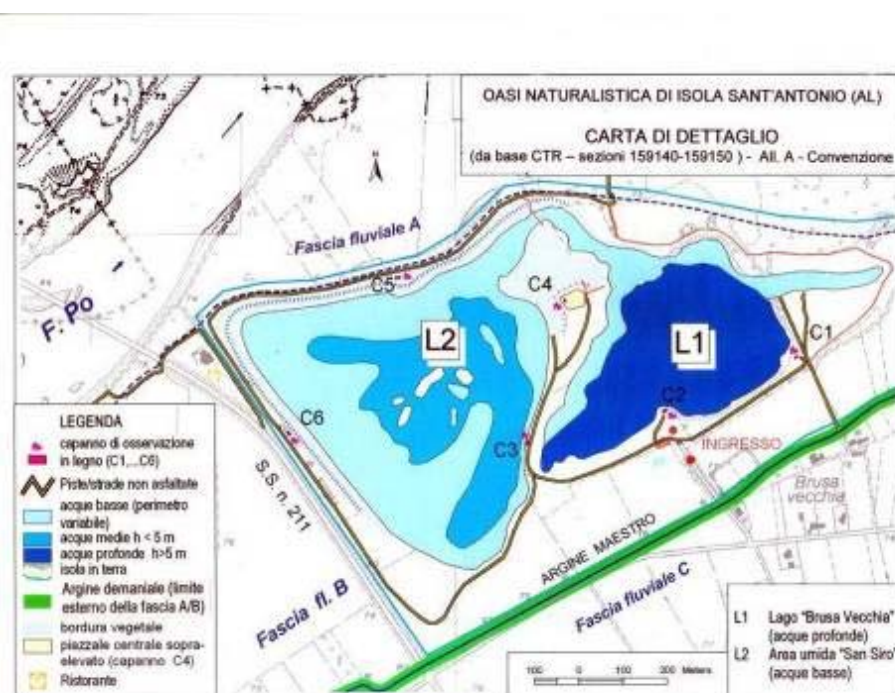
OASI NATURALISTICA DI ISOLA SANT'ANTONIO (AL)

CARTA DI DETTAGLIO
(da base CTR – sezioni 159140-159150 ) - All. A - Convenzione

Fascia fluviale A

F. Po

C5

C4

L2

L1

C1

C2

C6

C3

INGRESSO

Brusa vecchia

S.S. n. 211

ARGINE MAESTRO

Fascia fluviale C

Fascia fl. B

LEGENDA
capanno di osservazione in legno (C1,...C6)
Piste/strade non asfaltate
acque basse (perimetro variabile)
acque medie h < 5 m
acque profonde h>5 m
isola in terra
Argine demaniale (limite esterno della fascia A/B)
bordura vegetale
piazzale centrale sopraelevato (capanno C4)
Ristorante

L1 Lago "Brusa Vecchia" (acque profonde)
L2 Area umida "San Siro" (acque basse)

100 0 100 200 Meters